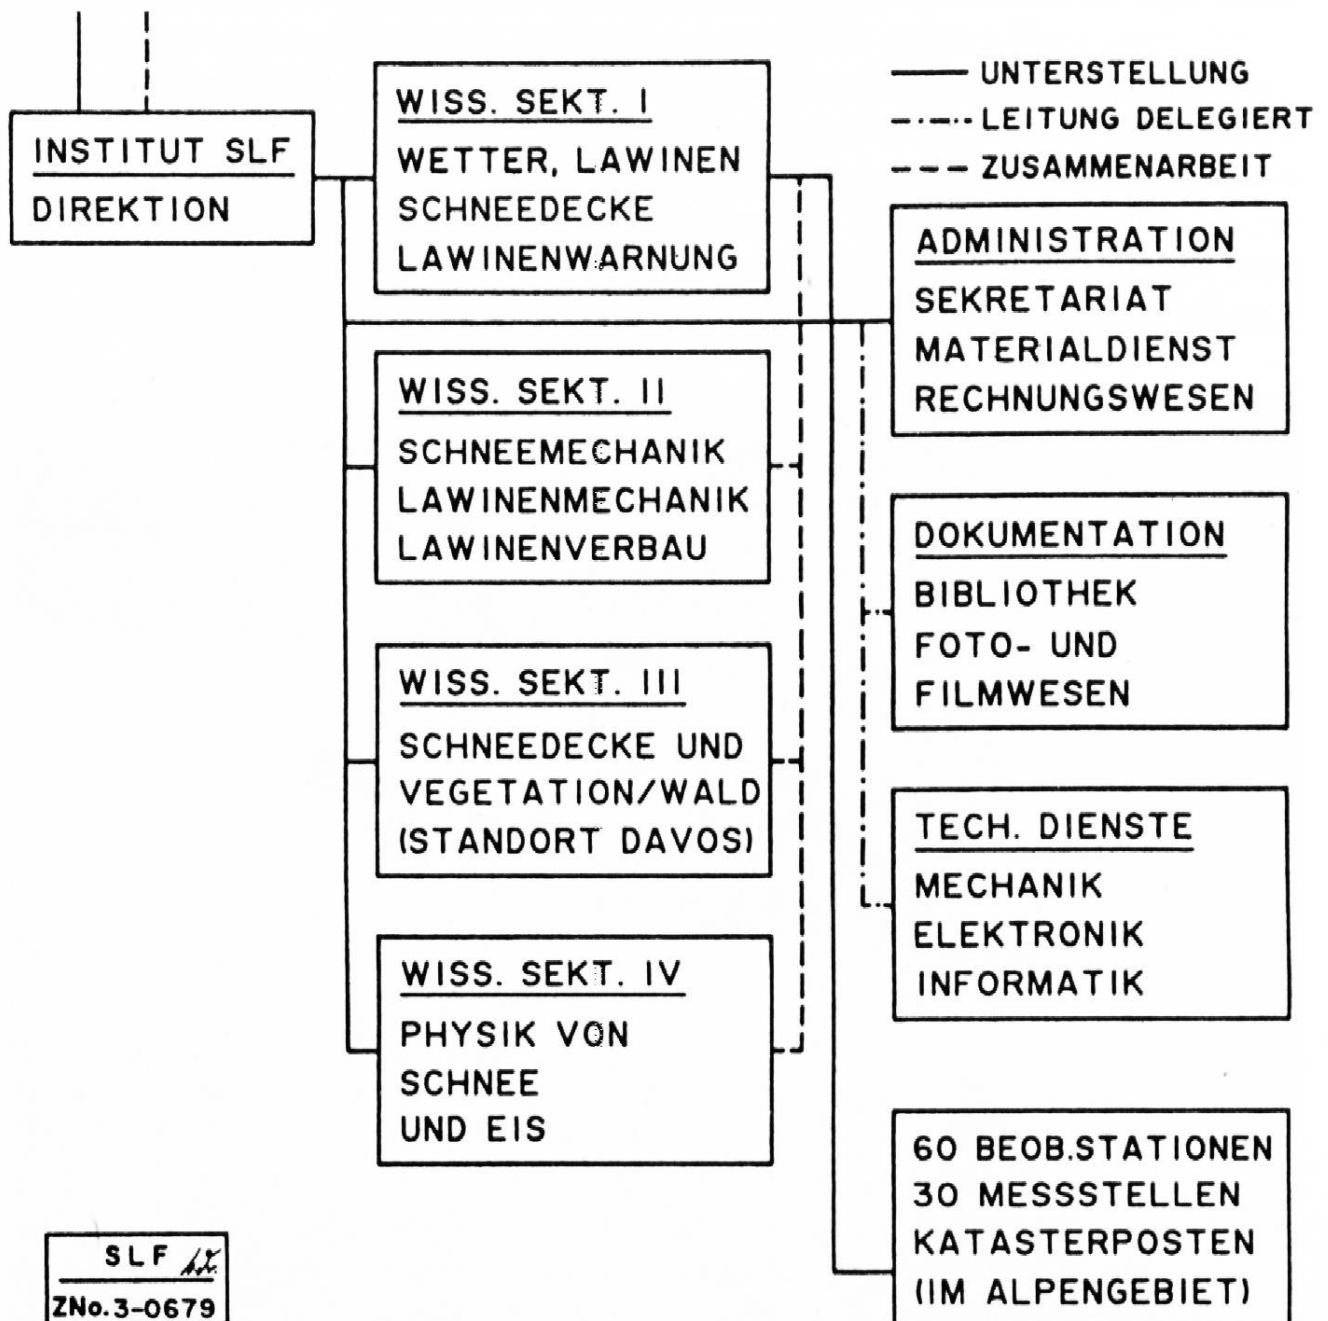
INSTITUT SLF
DIREKTION

WISS. SEKT. I
WETTER, LAWINEN
SCHNEEDECKE
LAWINENWARNUNG

WISS. SEKT. II
SCHNEEMECHANIK
LAWINENMECHANIK
LAWINENVERBAU

WISS. SEKT. III
SCHNEEDECKE UND
VEGETATION/WALD
(STANDORT DAVOS)

WISS. SEKT. IV
PHYSIK VON
SCHNEE
UND EIS

UNTERSTELLUNG
LEITUNG DELEGIERT
ZUSAMMENARBEIT

ADMINISTRATION
SEKRETARIAT
MATERIALDIENST
RECHNUNGSWESEN

DOKUMENTATION
BIBLIOTHEK
FOTO- UND
FILMWESEN

TECH. DIENSTE
MECHANIK
ELEKTRONIK
INFORMATIK

60 BEOB.STATIONEN
30 MESSSTELLEN
KATASTERPOSTEN
(IM ALPENGEBIET)

SLF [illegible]
ZNo.3-0679